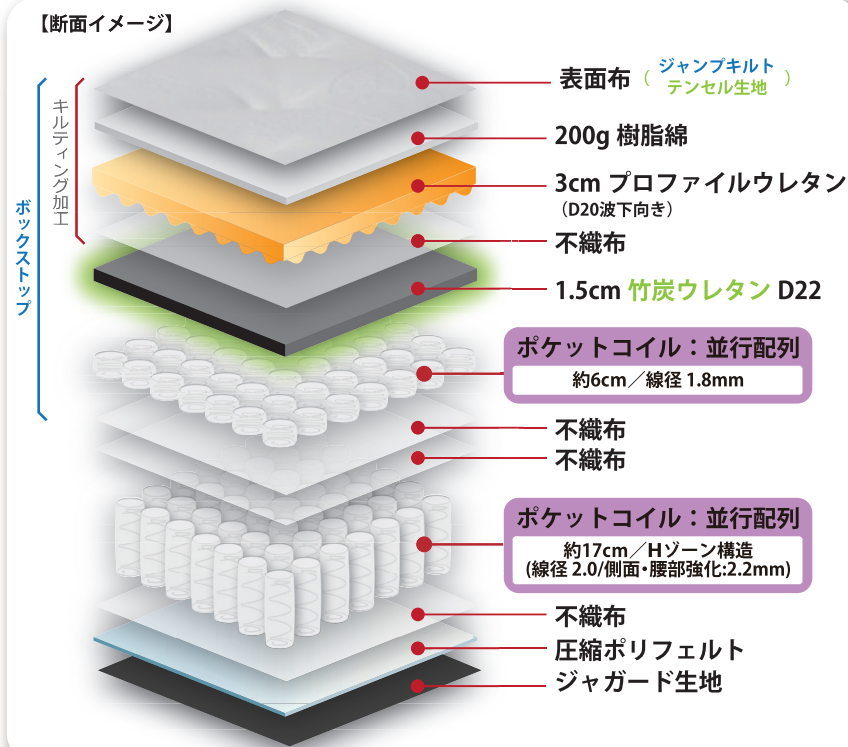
【断面イメージ】

ボックストップ

キルティング加工

表面布 （ジャンプキルト テンセル生地）

200g 樹脂綿

3cm プロファイルウレタン （D20波下向き）

不織布

1.5cm 竹炭ウレタン D22

ポケットコイル：並行配列
約6cm／線径 1.8mm

不織布

不織布

ポケットコイル：並行配列
約17cm／Hゾーン構造 (線径 2.0/側面・腰部強化:2.2mm)

不織布

圧縮ポリフェルト

ジャガード生地